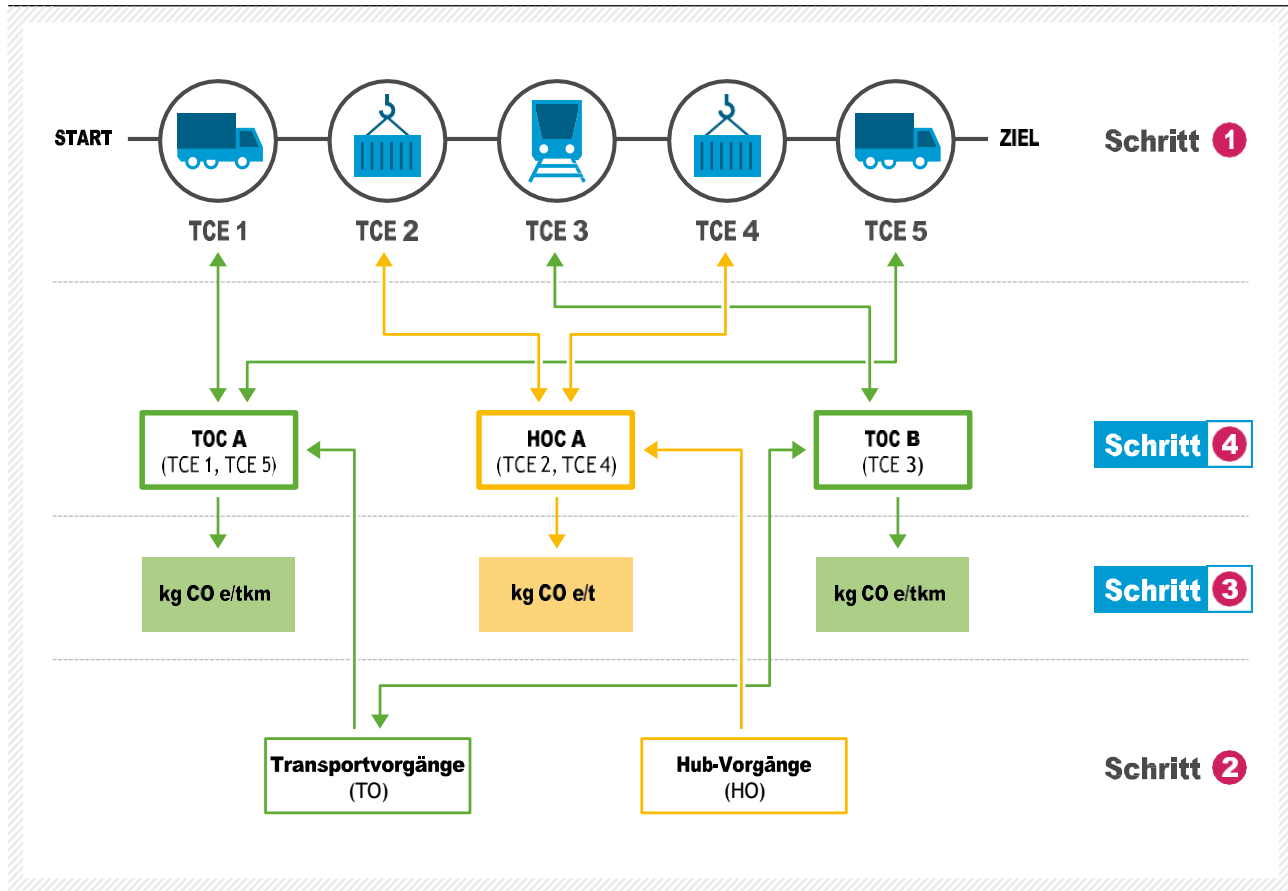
START

ZIEL

Schritt 1

TCE 1

TCE 2

TCE 3

TCE 4

TCE 5

TOC A
(TCE 1, TCE 5)

HOC A
(TCE 2, TCE 4)

TOC B
(TCE 3)

Schritt 4

kg CO e/tkm

kg CO e/t

kg CO e/tkm

Schritt 3

Transportvorgänge
(TO)

Hub-Vorgänge
(HO)

Schritt 2